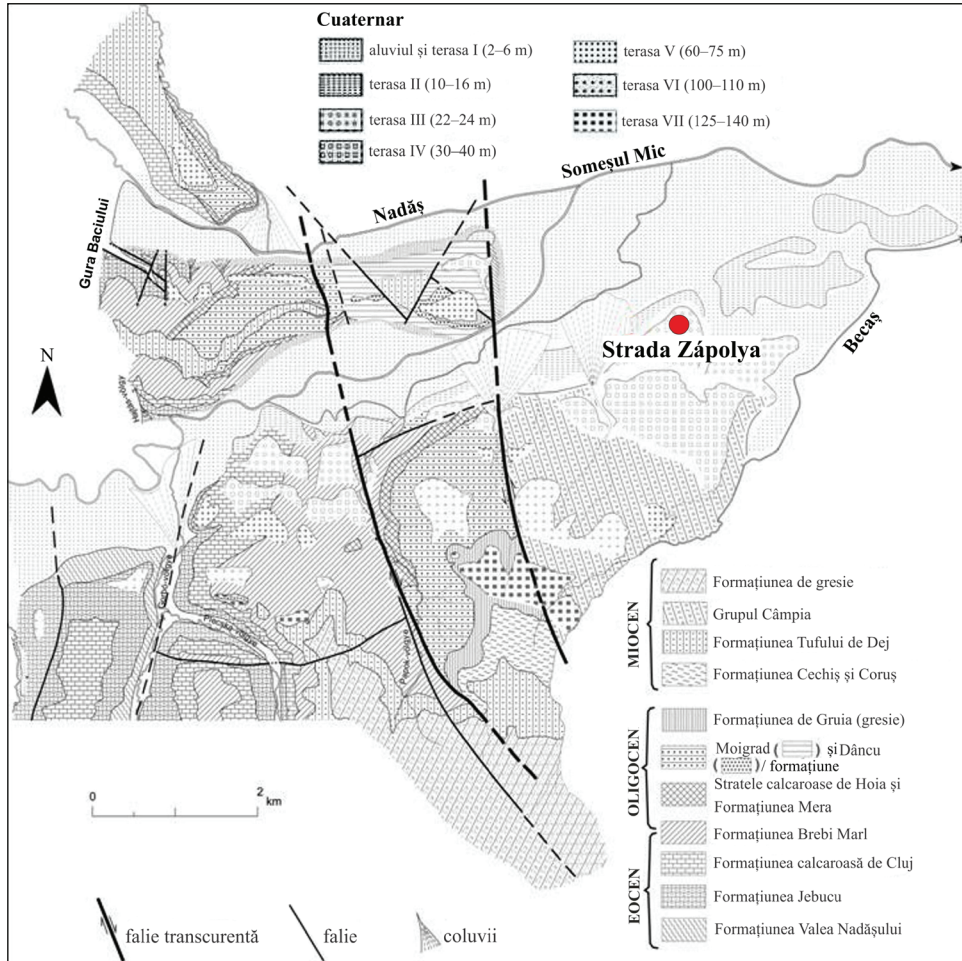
Cuaternar

aluviul și terasa I (2–6 m)

terasa II (10–16 m)

terasa III (22–24 m)

terasa IV (30–40 m)

terasa V (60–75 m)

terasa VI (100–110 m)

terasa VII (125–140 m)

Someșul Mic

Nadăș

Gura Baciului

N

Strada Zápolya

Becaș

MIOCEN

Formațiunea de gresie

Grupul Câmpia

Formațiunea Tufului de Dej

Formațiunea Cechiș și Coruș

OLIGOCEN

Formațiunea de Gruia (gresie)

Moigrad ( ) și Dâncu ( )/ formațiune

Stratele calcaroase de Hoia și Formațiunea Mera

Formațiunea Brebi Marl

EOCEN

Formațiunea calcaroasă de Cluj

Formațiunea Jebucu

Formațiunea Valea Nadășului

0

2 km

falie transcurentă

falie

coluvii